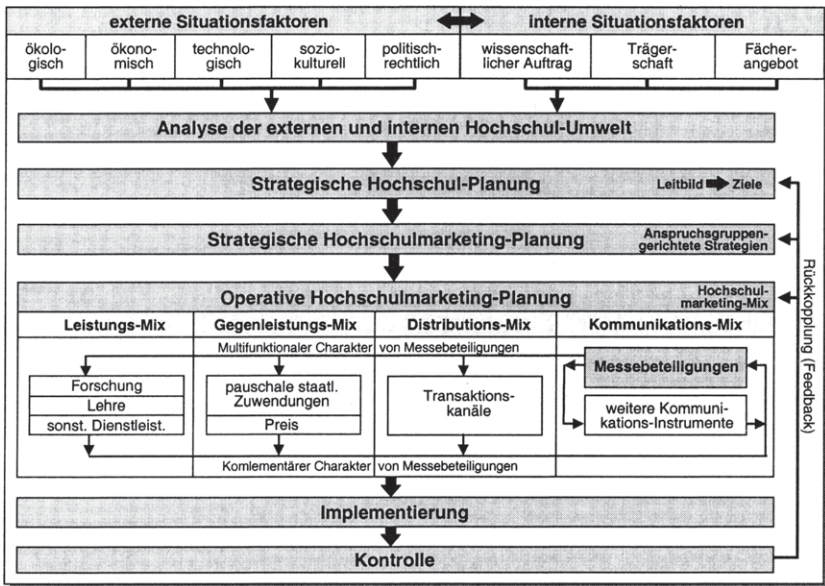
externe Situationsfaktoren

interne Situationsfaktoren

ökologisch

ökonomisch

technologisch

soziokulturell

politischrechtlich

wissenschaftlicher Auftrag

Trägerschaft

Fächerangebot

Analyse der externen und internen Hochschul-Umwelt

Strategische Hochschul-Planung

Leitbild Ziele

Strategische Hochschulmarketing-Planung

Anspruchsgruppengerichtete Strategien

Operative Hochschulmarketing-Planung

Hochschulmarketing-Mix

Leistungs-Mix

Gegenleistungs-Mix

Distributions-Mix

Kommunikations-Mix

Multifunktionaler Charakter von Messebeteiligungen

Forschung

Lehre

sonst. Dienstleist.

pauschale staatl. Zuwendungen

Preis

Transaktionskanäle

Messebeteiligungen

weitere Kommunikations-Instrumente

Komlementärer Charakter von Messebeteiligungen

Implementierung

Kontrolle

Rückkopplung (Feedback)